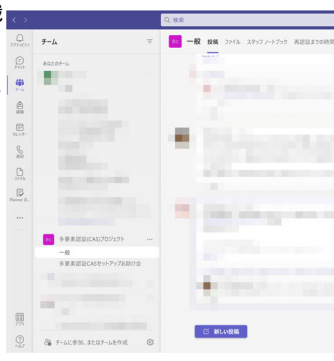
検索

アクティビティ
チャット
チーム
課題
カレンダー
通話
ファイル
Planner &...
...
アプリ
ヘルプ

チーム

あなたのチーム

多要素認証(CAS)プロジェクト
一般
多要素認証CASセットアップお助け会

チームに参加、またはチームを作成

一般 投稿 ファイル スタッフ ノートブック 再認証までの時間

新しい投稿